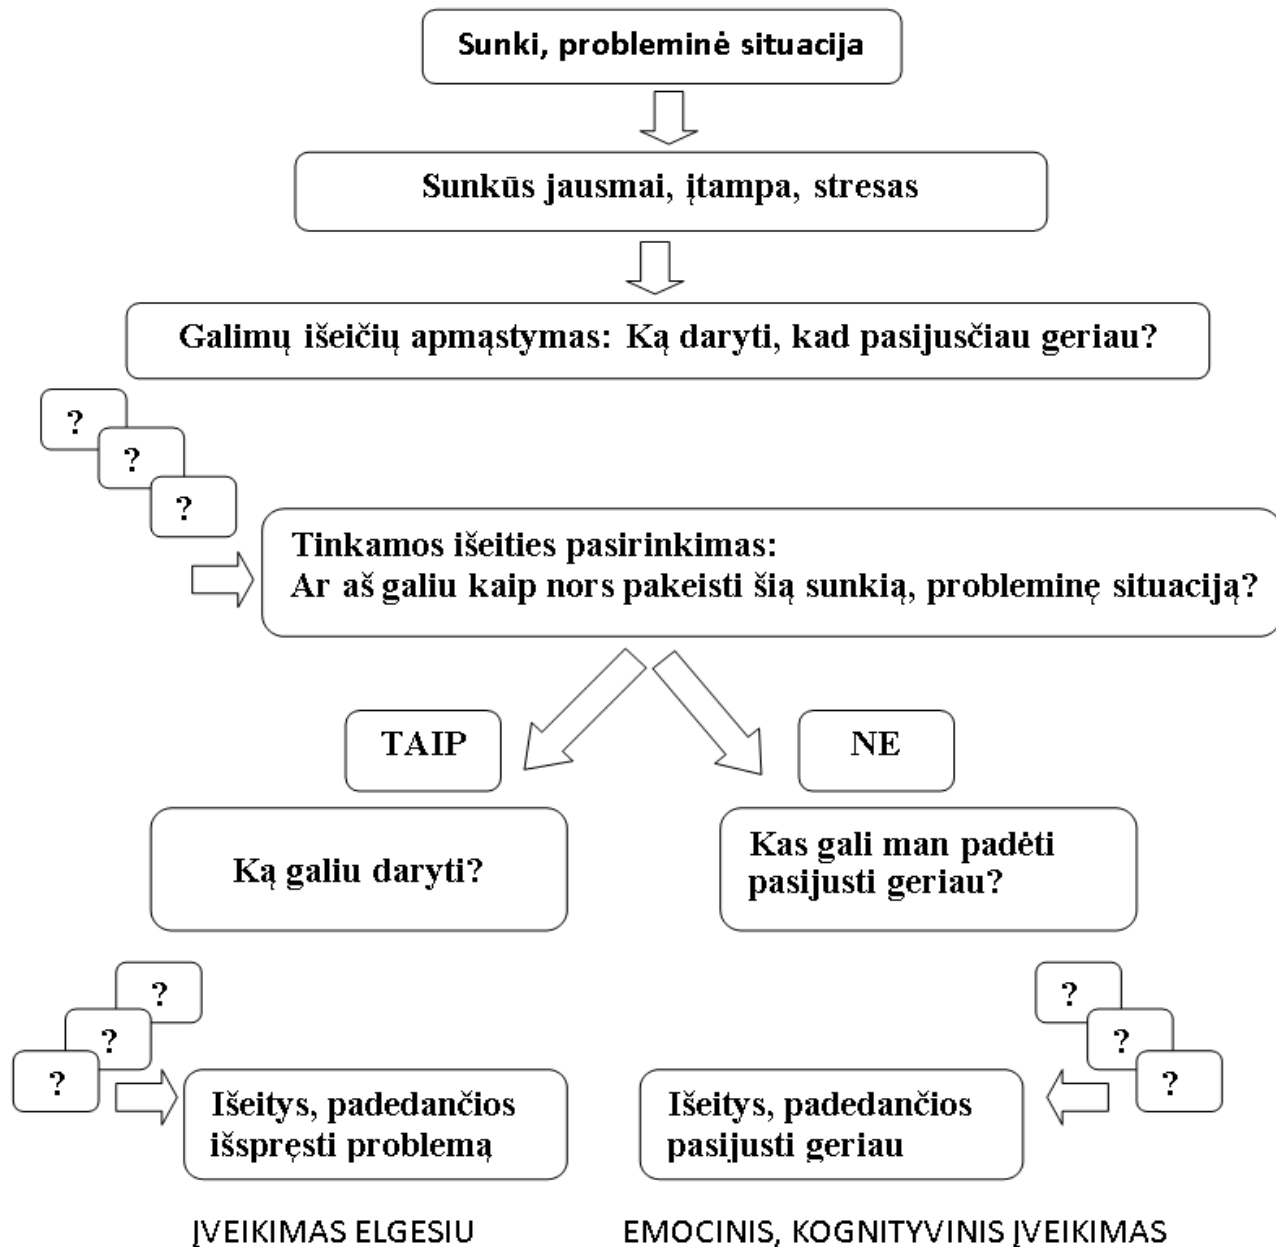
Sunki, probleminė situacija

Sunkūs jausmai, įtampa, stresas

Galimų išeičių apmąstymas: Ką daryti, kad pasijusčiau geriau?

?

?

?

Tinkamos išeities pasirinkimas:
Ar aš galiu kaip nors pakeisti šią sunkią, probleminę situaciją?

TAIP

NE

Ką galiu daryti?

Kas gali man padėti pasijusti geriau?

?

?

?

Išeitys, padedančios išspręsti problemą

?

?

?

Išeitys, padedančios pasijusti geriau

ĮVEIKIMAS ELGESIU

EMOCINIS, KOGNITYVINIS ĮVEIKIMAS